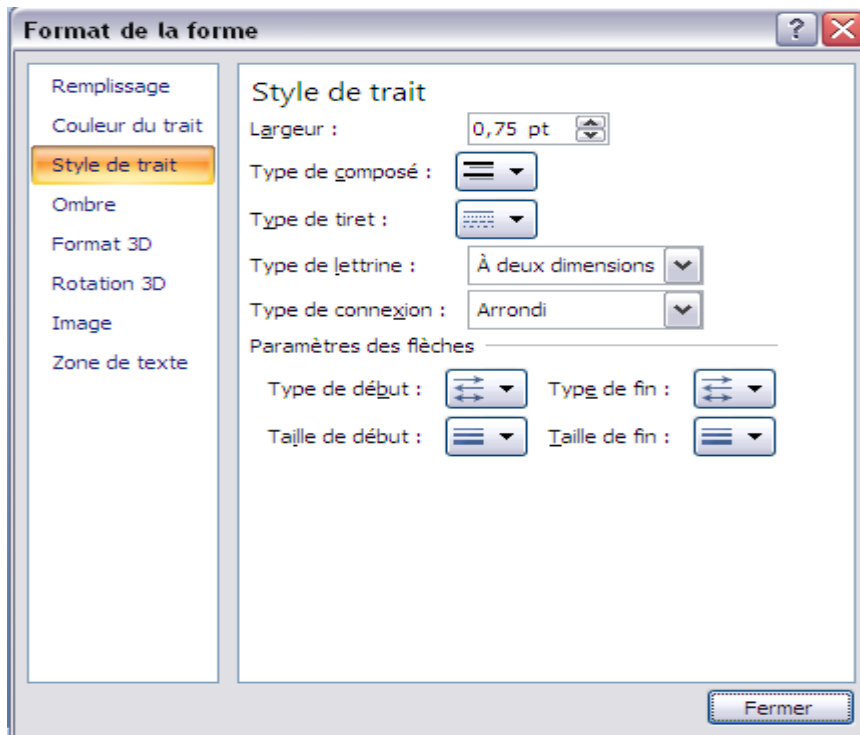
Format de la forme

?

Remplissage
Couleur du trait
Style de trait
Ombre
Format 3D
Rotation 3D
Image
Zone de texte

Style de trait

Largeur : 0,75 pt

Type de composé :

Type de tiret :

Type de lettrine : À deux dimensions

Type de connexion : Arrondi

Paramètres des flèches

Type de début : Type de fin :

Taille de début : Taille de fin :

Fermer